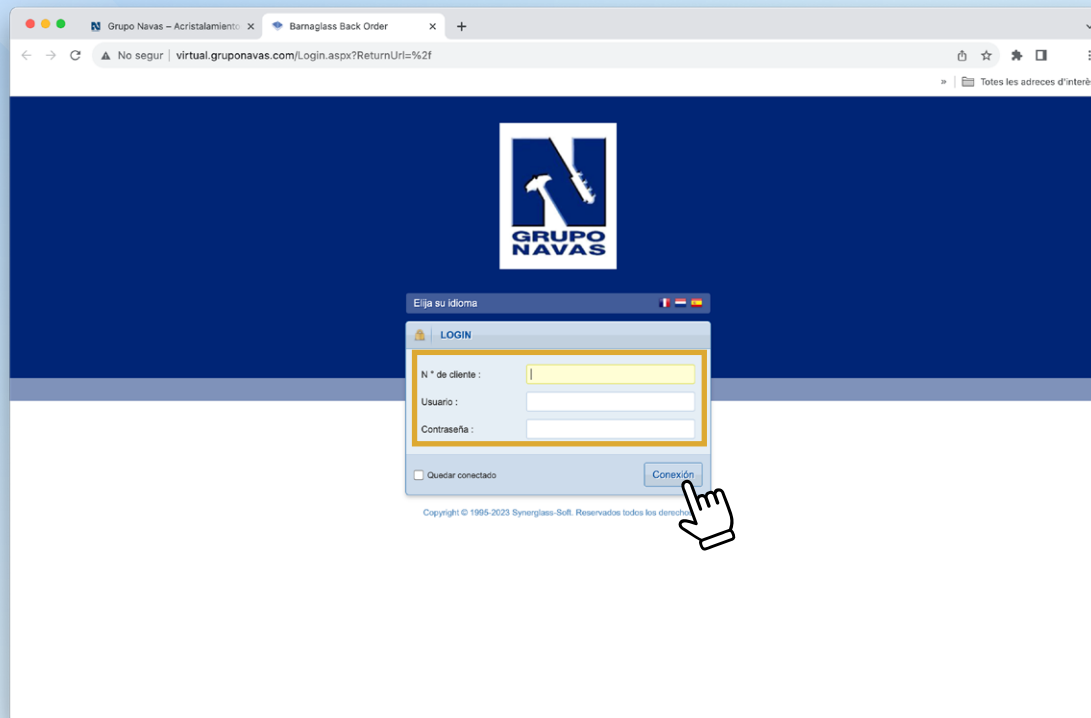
Grupo Navas – Acristalamiento ×
Barnaglass Back Order ×
+

No segur | virtual.gruponavas.com/Login.aspx?ReturnUrl=%2f

» Totes les adreces d'interè

GRUPO NAVAS

Elija su idioma

LOGIN

N º de cliente :
Usuario :
Contraseña :

Quedar conectado
Conexión

Copyright © 1995-2023 Synerglass-Soft. Reservados todos los derecho